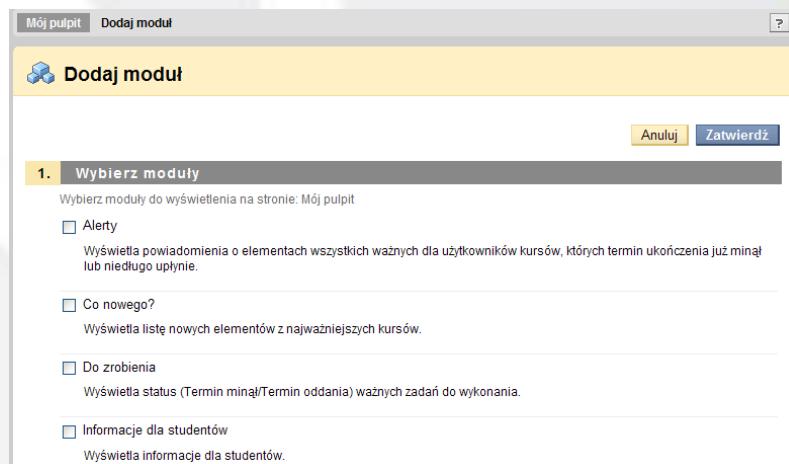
Mój pulpit Dodaj moduł

?

Dodaj moduł

Anuluj Zatwierdź

1. Wybierz moduły

Wybierz moduły do wyświetlenia na stronie: Mój pulpit

Alerty

Wyświetla powiadomienia o elementach wszystkich ważnych dla użytkowników kursów, których termin ukończenia już minął lub niedługo upłynie.

Co nowego?

Wyświetla listę nowych elementów z najważniejszych kursów.

Do zrobienia

Wyświetla status (Termin minął/Termin oddania) ważnych zadań do wykonania.

Informacje dla studentów

Wyświetla informacje dla studentów.